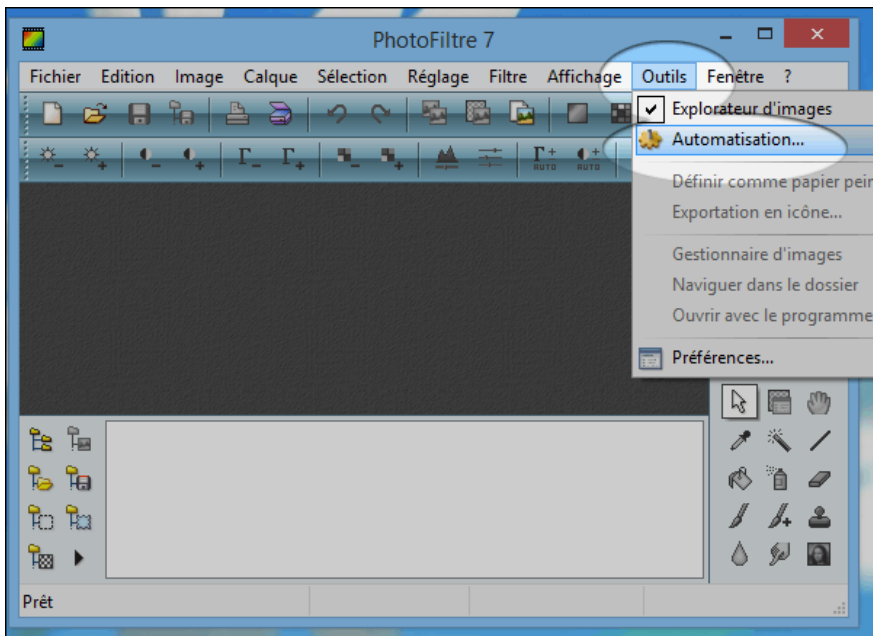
PhotoFiltre 7

Fichier Edition Image Calque Sélection Réglage Filtre Affichage Outils Fenêtre ?

AUTO AUTO

Explorateur d'images
Automatisation...
Définir comme papier pein
Exportation en icône...
Gestionnaire d'images
Naviguer dans le dossier
Ouvrir avec le programme
Préférences...

Prêt